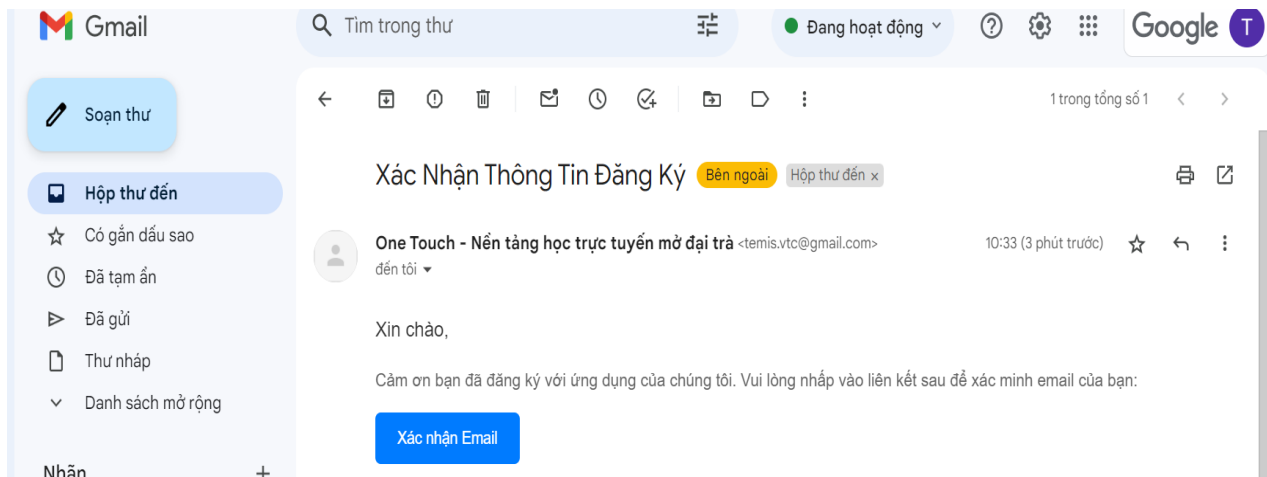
Gmail

Tìm trong thư

Đang hoạt động

Google T

Soạn thư

Hộp thư đến
Có gắn dấu sao
Đã tạm ẩn
Đã gửi
Thư nháp
Danh sách mở rộng

Nhãn +

1 trong tổng số 1

Xác Nhận Thông Tin Đăng Ký Bên ngoài Hộp thư đến ×

One Touch - Nền tảng học trực tuyến mở đại trà <temis.vtc@gmail.com>
đến tôi

10:33 (3 phút trước)

Xin chào,

Cảm ơn bạn đã đăng ký với ứng dụng của chúng tôi. Vui lòng nhấp vào liên kết sau để xác minh email của bạn:

Xác nhận Email